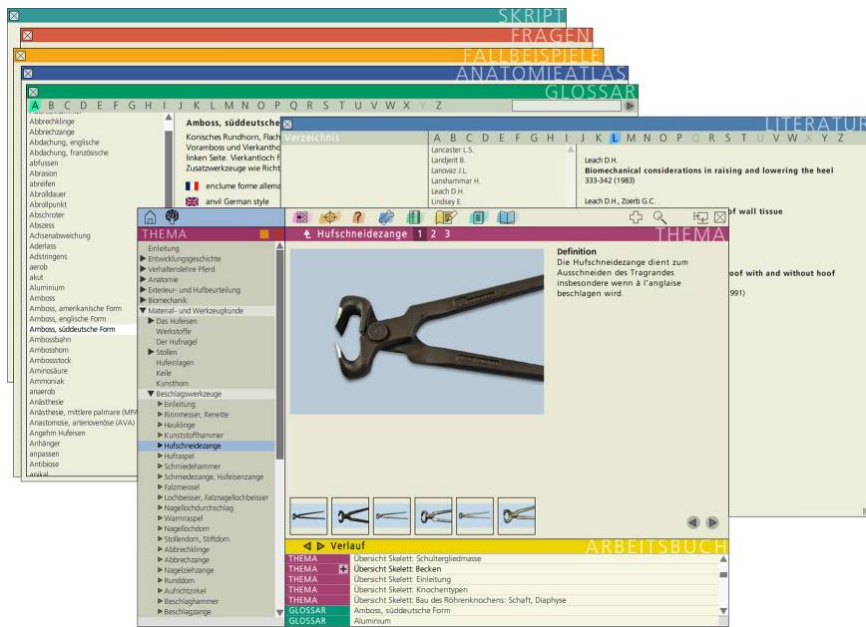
SKRIPT

FRAGEN

FALLBEISPIELE

ANATOMIEATLAS

GLOSSAR

A B C D E F G H I J K L M N O P Q R S T U V W X Y Z

Abbrechklinge
Abbrechzange
Abdachung, englische
Abdachung, französische
abfussen
Abrasion
abreifen
Abrolldauer
Abrollpunkt
Abschroter
Abszess
Achsenabweichung
Aderlass
Adstringens
aerob
akut
Aluminium
Amboss
Amboss, amerikanische Form
Amboss, englische Form
Amboss, süddeutsche Form
Ambossbahn
Ambosshorn
Ambossstock
Aminosäure
Ammoniak
anaerob
Anästhesie
Anästhesie, mittlere palmare (MPA)
Anastomose, arteriovenöse (AVA)
Angehm Hufeisen
Anhänger
anpassen
Antibiose
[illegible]

Amboss, süddeutsche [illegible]
Konisches Rundhorn, Flach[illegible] Voramboss und Vierkantho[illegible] linken Seite. Vierkantloch f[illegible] Zusatzwerkzeuge wie Richt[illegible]

enclume forme allema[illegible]
anvil German style

LITERATUR

Verzeichnis

A B C D E F G H I J K L M N O P Q R S T U V W X Y Z

Lancaster L.S.
Landjerit B.
Lanovaz J.L.
Lanshammar H.
Leach D.H.
Lindsey E.

Leach D.H.
Biomechanical considerations in raising and lowering the heel
333-342 (1983)

Leach D.H., Zoerb G.C.
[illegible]of wall tissue
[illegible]oof with and without hoof
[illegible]991)

THEMA
Einleitung
▶ Entwicklungsgeschichte
▶ Verhaltenslehre Pferd
▶ Anatomie
▶ Exterieur- und Hufbeurteilung
▶ Biomechanik
▼ Material- und Werkzeugkunde
▶ Das Hufeisen
Werkstoffe
Der Hufnagel
▶ Stollen
Hufeinlagen
Keile
Kunsthorn
▼ Beschlagswerkzeuge
▶ Einleitung
▶ Rinnmesser, Renette
▶ Hauklinge
▶ Kunststoffhammer
▶ Hufschneidezange
▶ Hufraspel
▶ Schmiedehammer
▶ Schmiedezange, Hufeisenzange
▶ Falzmeissel
▶ Lochbeisser, Falznagellochbeisser
▶ Nagellochdurchschlag
▶ Warmraspel
▶ Nagellochdorn
▶ Stollendorn, Stiftdorn
▶ Abbrechklinge
▶ Abbrechzange
▶ Nagelziehzange
▶ Runddorn
▶ Aufrichtzirkel
▶ Beschlaghammer
▶ Beschlagzange

THEMA
Hufschneidezange 1 2 3

Definition
Die Hufschneidezange dient zum Ausschneiden des Tragrandes insbesondere wenn à l'anglaise beschlagen wird.

Verlauf
ARBEITSBUCH

| THEMA | Übersicht Skelett: Schultergliedmasse |
|---|---|
| THEMA | Übersicht Skelett: Becken |
| THEMA | Übersicht Skelett: Einleitung |
| THEMA | Übersicht Skelett: Knochentypen |
| THEMA | Übersicht Skelett: Bau des Röhrenknochens: Schaft, Diaphyse |
| GLOSSAR | Amboss, süddeutsche Form |
| GLOSSAR | Aluminium |